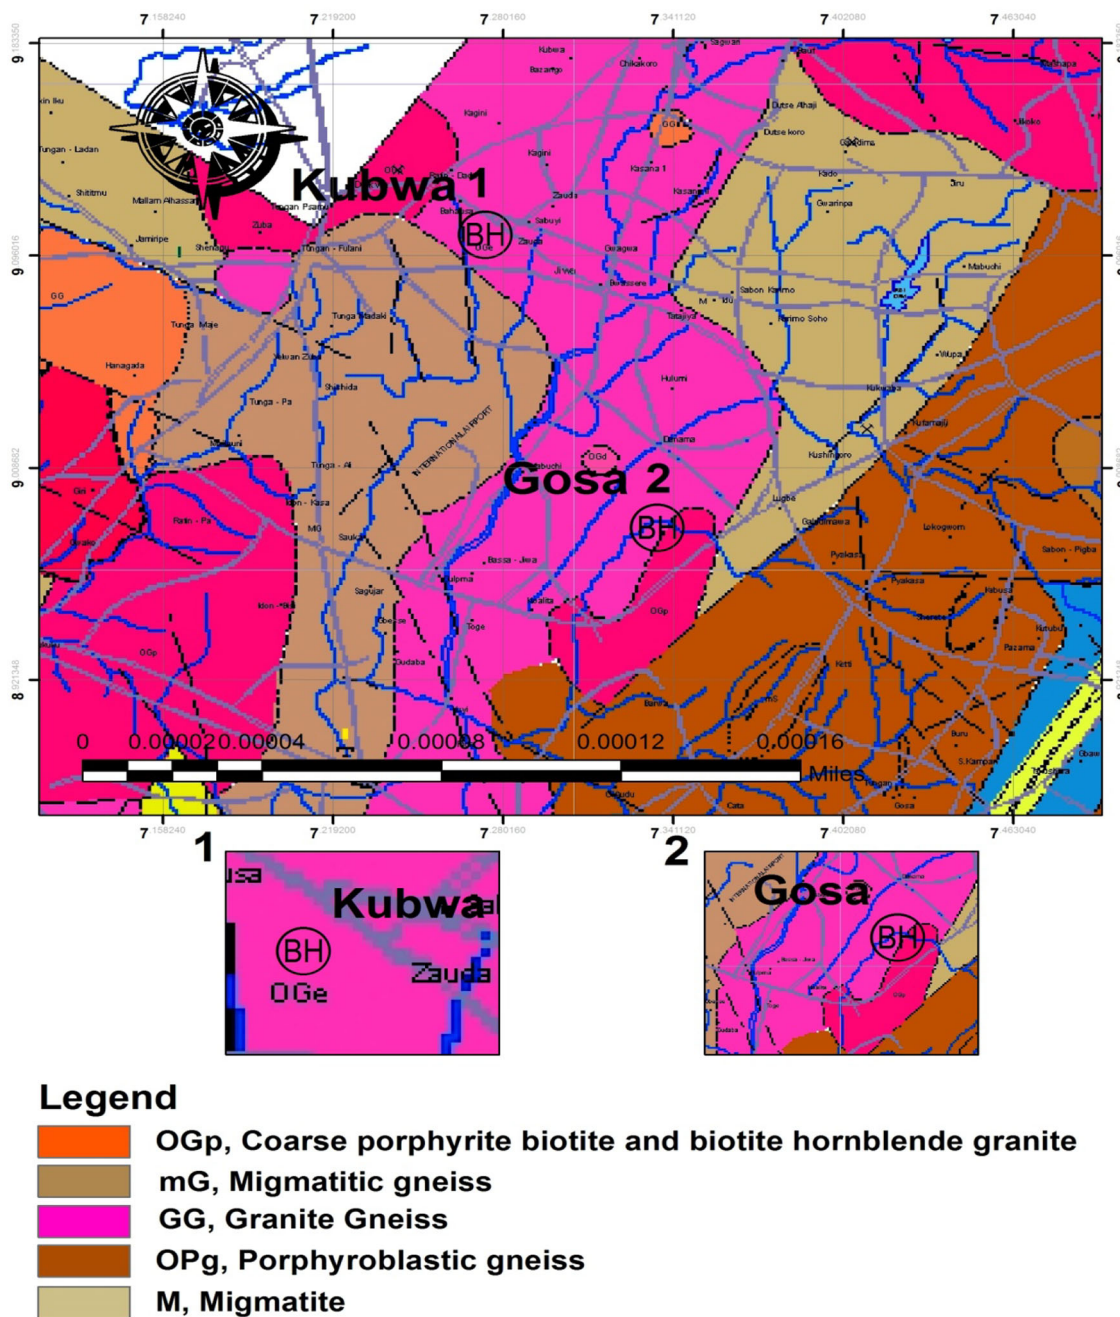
7 158240
7 219200
7 280160
7 341120
7 402080
7 463040

9 183350
9 096016
9 008682
8 921348

Kubwa 1
BH
OGe
Gosa 2
BH
OGd

Kubwa
Bazango
Chikakoro
Saguan
Dutse Alhaji
Dutse koro
Gwagwalada
Kagini
Kasana 1
Kasana
Zauda
Sabuyi
Gwarinpa
Jiwo
Bunu
Mabuchi
Sabon Karmo
Karimo Soho
Wupa
Tungan - Ladan
Shitimu
Mallam Alhassan
Jamiripe
Shenagu
Zuba
Tungan Psanu
Tungan - Fulani
Tunga Maje
Tunga Madaki
Hanagada
Akwan Zuba
Shahida
Tunga - Pa
Tunga - Al
Idon - Kasa
MG
Saukai
INTERNATIONAL AIRPORT
Hulumi
Dnama
Kushingoro
Lugbe
Gosa
Ratin - Pa
Idon - Bili
Sagujar
Obeyse
Dudaba
Bassa - Jiwa
Ulpma
Toge
Kalita
OGp
Lokogwom
Sabon - Pigba
Pyakasa
Pazama
Buru
Kurubu
S.Kampani
Gaudu
Cata
Gosa
Obaw
Nata
Hutamaji
Hakarga

0 0.00002 0.00004 0.00008 0.00012 0.00016
Miles

1
Kubwa
BH
OGe
Zauda

2
Gosa
BH

Legend
OGp, Coarse porphyrite biotite and biotite hornblende granite
mG, Migmatitic gneiss
GG, Granite Gneiss
OPg, Porphyroblastic gneiss
M, Migmatite